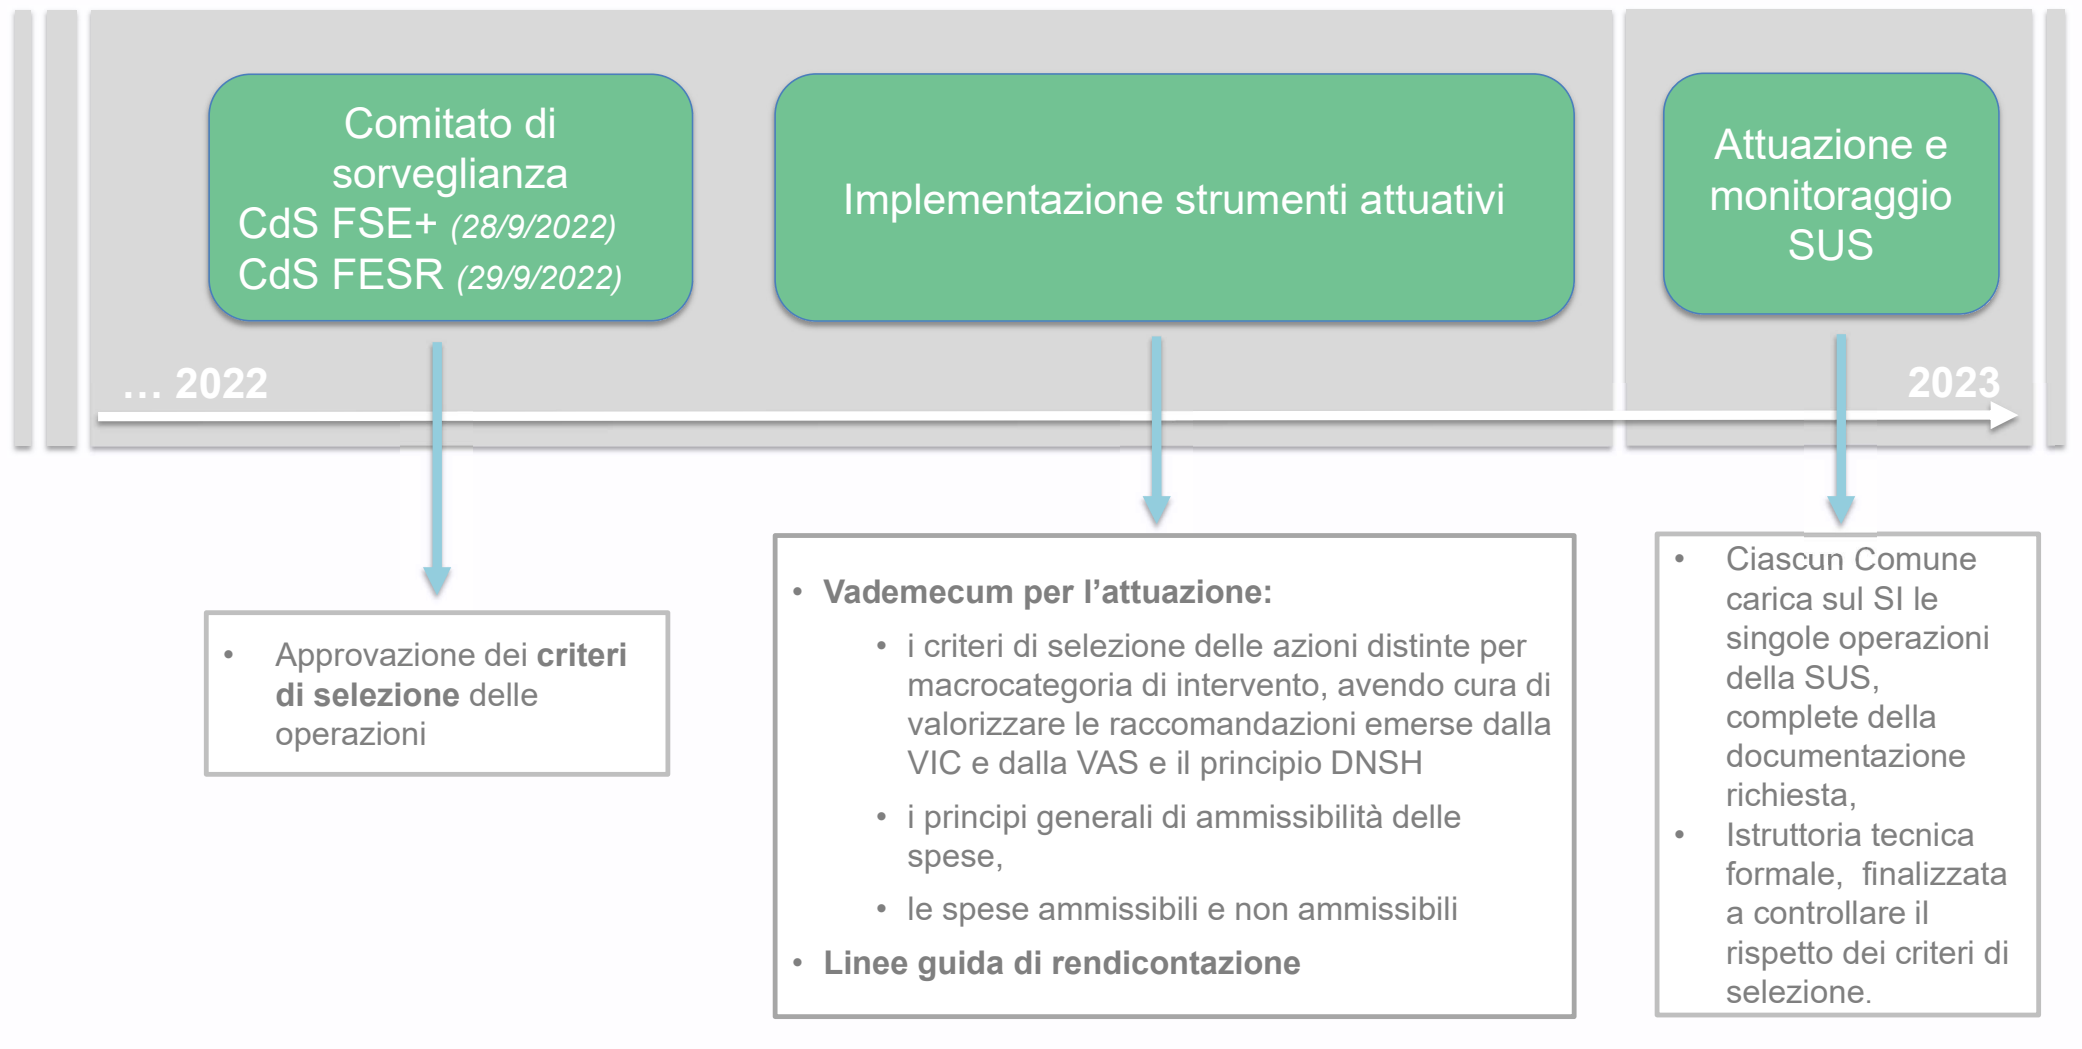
Comitato di sorveglianza
CdS FSE+ *(28/9/2022)*
CdS FESR *(29/9/2022)*

Implementazione strumenti attuativi

Attuazione e monitoraggio SUS

… 2022

2023

• Approvazione dei **criteri di selezione** delle operazioni

• **Vademecum per l’attuazione:**
  • i criteri di selezione delle azioni distinte per macrocategoria di intervento, avendo cura di valorizzare le raccomandazioni emerse dalla VIC e dalla VAS e il principio DNSH
  • i principi generali di ammissibilità delle spese,
  • le spese ammissibili e non ammissibili
• **Linee guida di rendicontazione**

• Ciascun Comune carica sul SI le singole operazioni della SUS, complete della documentazione richiesta,
• Istruttoria tecnica formale, finalizzata a controllare il rispetto dei criteri di selezione.